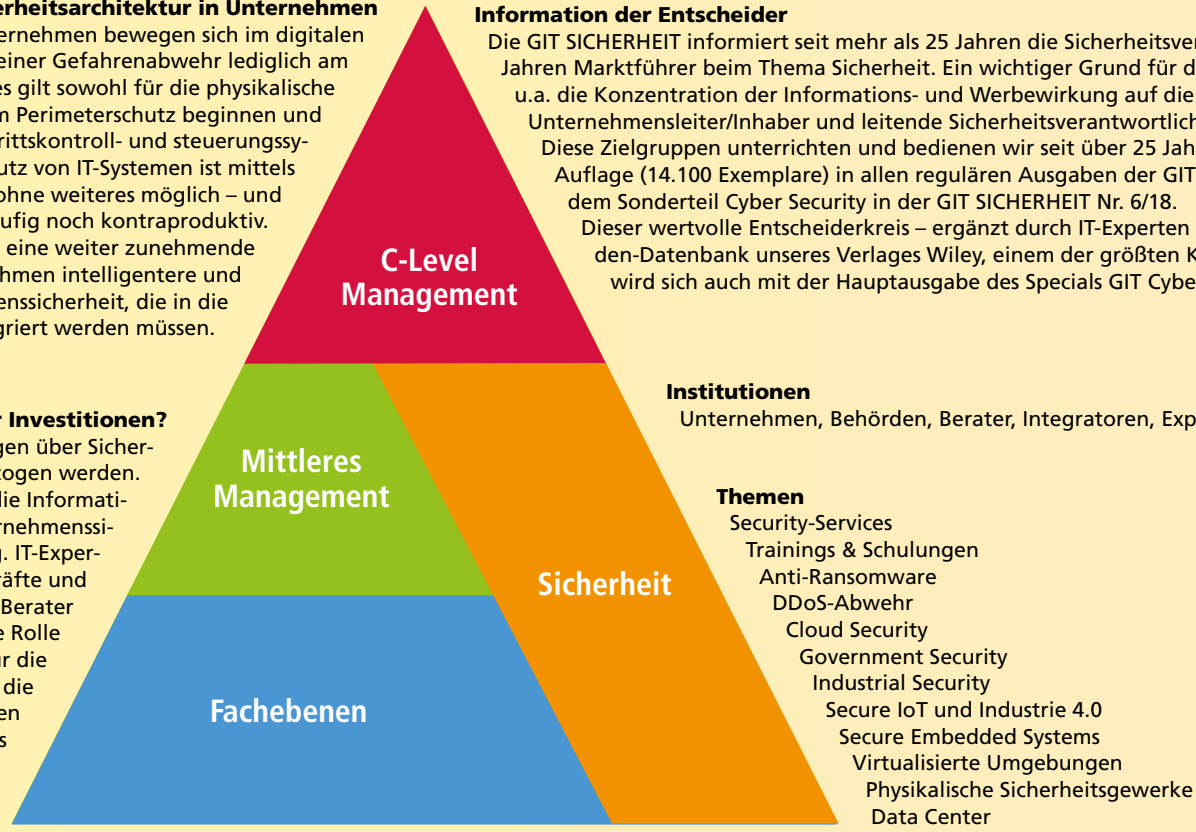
erheitsarchitektur in Unternehmen
ernehmen bewegen sich im digitalen einer Gefahrenabwehr lediglich am es gilt sowohl für die physikalische m Perimeterschutz beginnen und rittskontroll- und steuerungssyutz von IT-Systemen ist mittels ohne weiteres möglich – und ufig noch kontraproduktiv. eine weiter zunehmende hmen intelligentere und enssicherheit, die in die griert werden müssen.

r Investitionen?
gen über Sicherogen werden. lie Informatirnehmenssi. IT-Experäfte und Berater e Rolle r die die en s

Information der Entscheider
Die GIT SICHERHEIT informiert seit mehr als 25 Jahren die Sicherheitsver Jahren Marktführer beim Thema Sicherheit. Ein wichtiger Grund für d u.a. die Konzentration der Informations- und Werbewirkung auf die Unternehmensleiter/Inhaber und leitende Sicherheitsverantwortlich Diese Zielgruppen unterrichten und bedienen wir seit über 25 Jah Auflage (14.100 Exemplare) in allen regulären Ausgaben der GIT dem Sonderteil Cyber Security in der GIT SICHERHEIT Nr. 6/18. Dieser wertvolle Entscheiderkreis – ergänzt durch IT-Experten den-Datenbank unseres Verlages Wiley, einem der größten K wird sich auch mit der Hauptausgabe des Specials GIT Cybe

C-Level Management

Mittleres Management

Sicherheit

Fachebenen

Institutionen
Unternehmen, Behörden, Berater, Integratoren, Exp

Themen
Security-Services
Trainings & Schulungen
Anti-Ransomware
DDoS-Abwehr
Cloud Security
Government Security
Industrial Security
Secure IoT und Industrie 4.0
Secure Embedded Systems
Virtualisierte Umgebungen
Physikalische Sicherheitsgewerke
Data Center